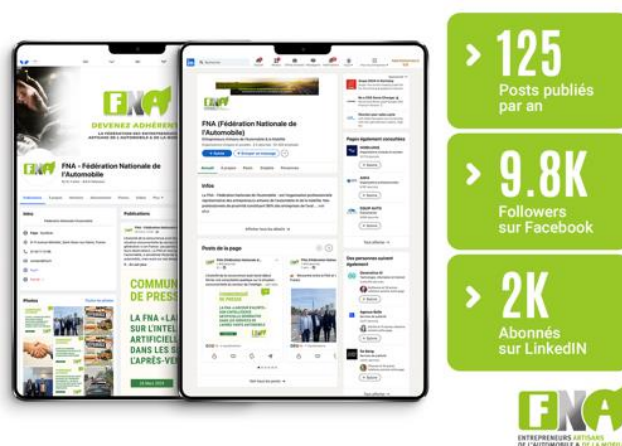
FNA
DEVENEZ ADHÉRENT
FNA - Fédération Nationale de l'Automobile
Publications
COMMUNIQUÉ DE PRESSE
LA FNA « LA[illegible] SUR L'INTEL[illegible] ARTIFICIELL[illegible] DANS LES S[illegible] L'APRÈS-VE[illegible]
FNA (Fédération Nationale de l'Automobile)
Infos
Posts de la page
Pages également consultées
Des personnes aussi également

> 125
Posts publiés par an

> 9.8K
Followers sur Facebook

> 2K
Abonnés sur LinkedIN

FNA
ENTREPRENEURS ARTISANS DE L'AUTOMOBILE & DE LA MOBI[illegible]